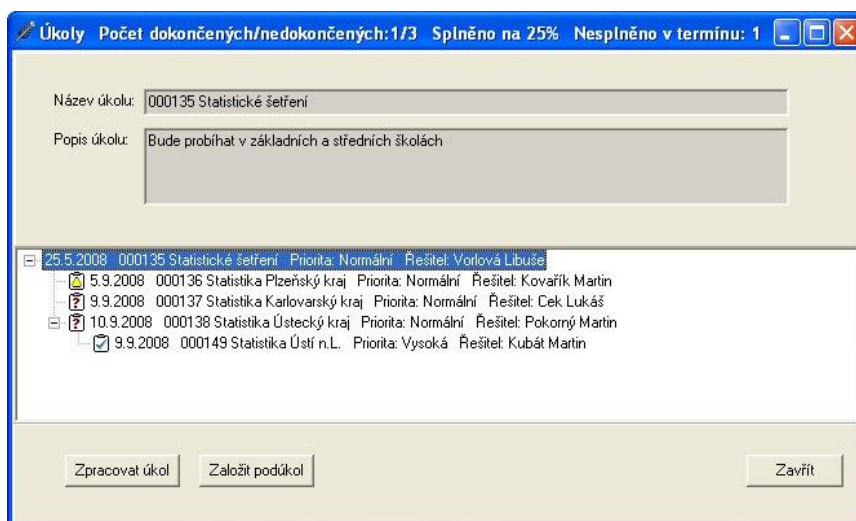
Úkoly Počet dokončených/nedokončených:1/3 Splněno na 25% Nesplněno v termínu: 1

Název úkolu: 000135 Statistické šetření

Popis úkolu: Bude probíhat v základních a středních školách

25.5.2008 000135 Statistické šetření Priorita: Normální Řešitel: Vorlová Libuše
5.9.2008 000136 Statistika Plzeňský kraj Priorita: Normální Řešitel: Kovařík Martin
9.9.2008 000137 Statistika Karlovarský kraj Priorita: Normální Řešitel: Cek Lukáš
10.9.2008 000138 Statistika Ústecký kraj Priorita: Normální Řešitel: Pokorný Martin
9.9.2008 000149 Statistika Ústí n.L. Priorita: Vysoká Řešitel: Kubát Martin

Zpracovat úkol
Založit podúkol
Zavřít